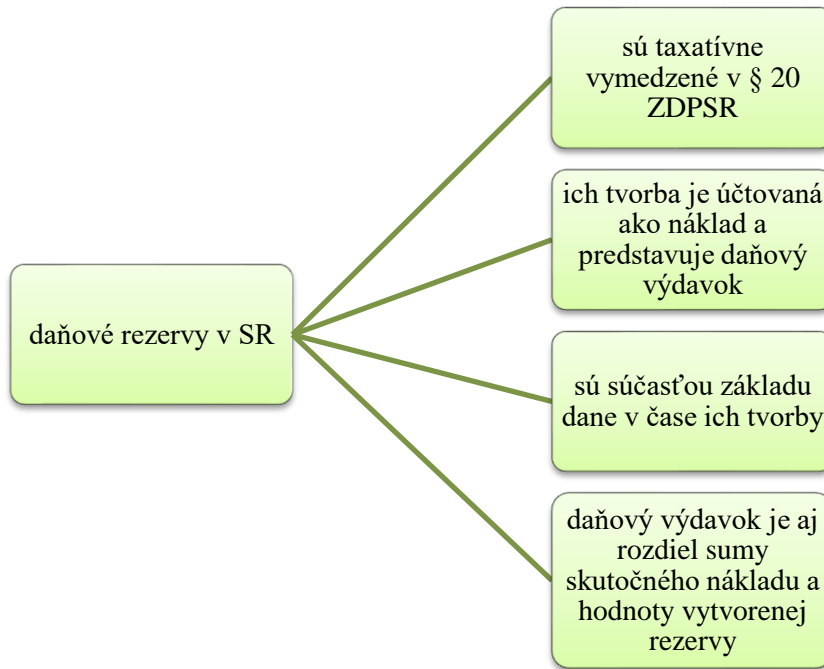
daňové rezervy v SR

sú taxatívne vymedzené v § 20 ZDPSR

ich tvorba je účtovaná ako náklad a predstavuje daňový výdavok

sú súčasťou základu dane v čase ich tvorby

daňový výdavok je aj rozdiel sumy skutočného nákladu a hodnoty vytvorenej rezervy